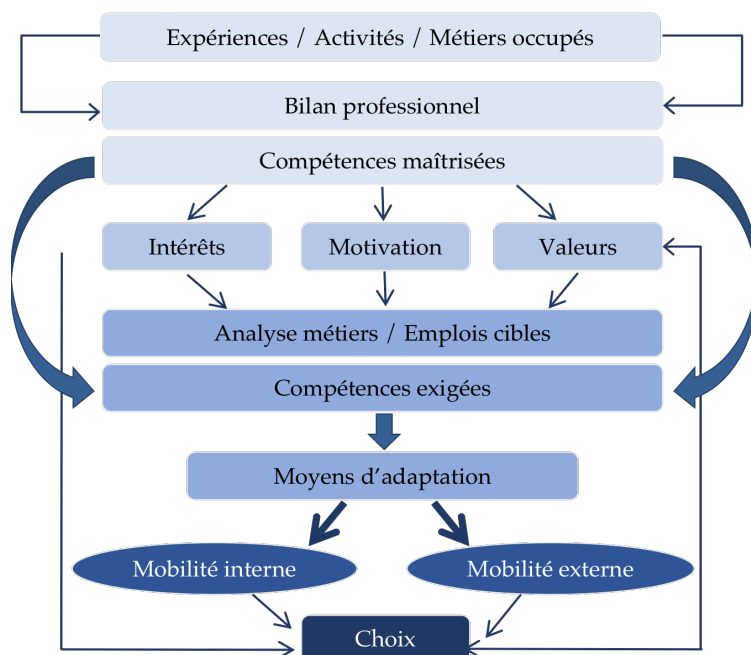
Expériences / Activités / Métiers occupés

Bilan professionnel

Compétences maîtrisées

Intérêts

Motivation

Valeurs

Analyse métiers / Emplois cibles

Compétences exigées

Moyens d'adaptation

Mobilité interne

Mobilité externe

Choix